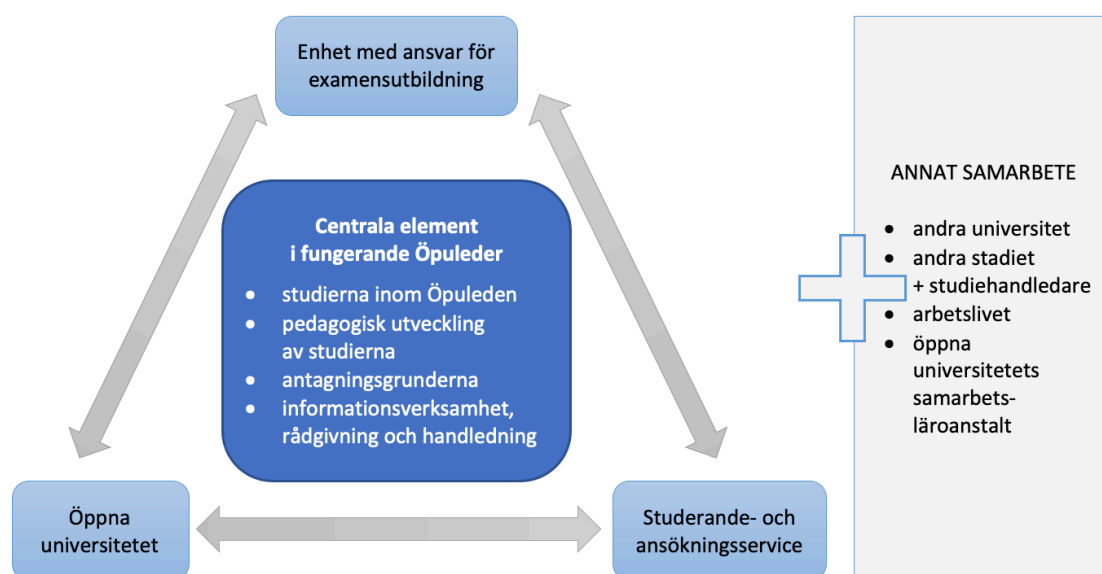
Enhet med ansvar för examensutbildning

Centrala element i fungerande Öpuleder

- studierna inom Öpuleden
- pedagogisk utveckling av studierna
- antagningsgrunderna
- informationsverksamhet, rådgivning och handledning

Öppna universitetet

Studerande- och ansökningsservice

ANNAT SAMARBETE

- andra universitet
- andra stadiet + studiehandledare
- arbetslivet
- öppna universitetets samarbetsläroanstalt